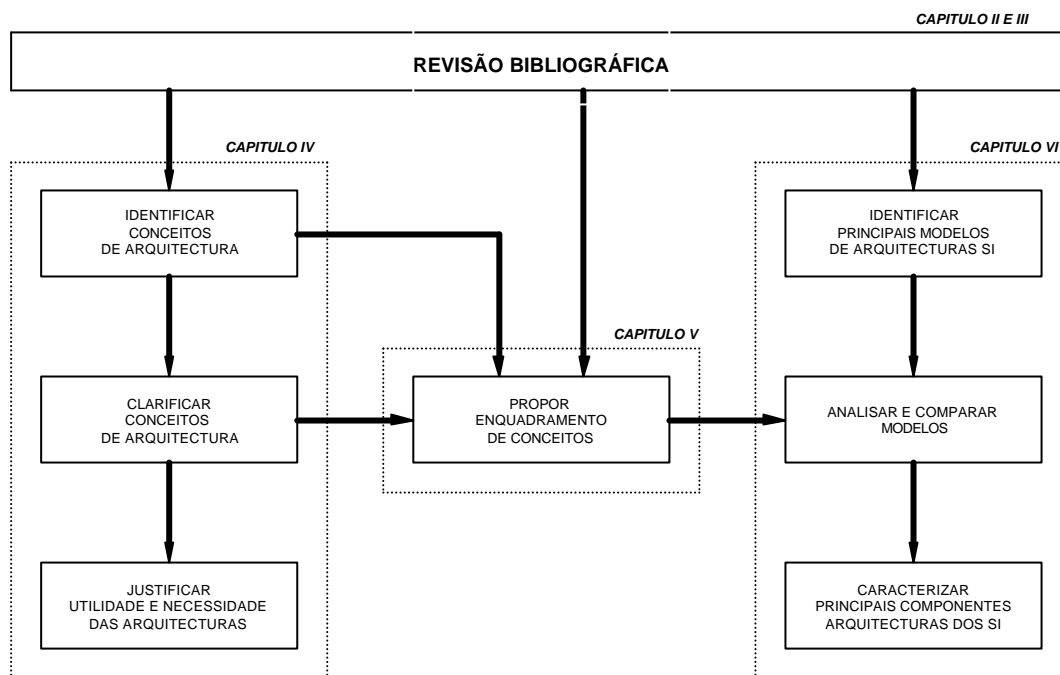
CAPITULO II E III

REVISÃO BIBLIOGRÁFICA

CAPITULO IV

IDENTIFICAR CONCEITOS DE ARQUITECTURA

CLARIFICAR CONCEITOS DE ARQUITECTURA

JUSTIFICAR UTILIDADE E NECESSIDADE DAS ARQUITECTURAS

CAPITULO V

PROPOR ENQUADRAMENTO DE CONCEITOS

CAPITULO VI

IDENTIFICAR PRINCIPAIS MODELOS DE ARQUITECTURAS SI

ANALISAR E COMPARAR MODELOS

CARACTERIZAR PRINCIPAIS COMPONENTES ARQUITECTURAS DOS SI